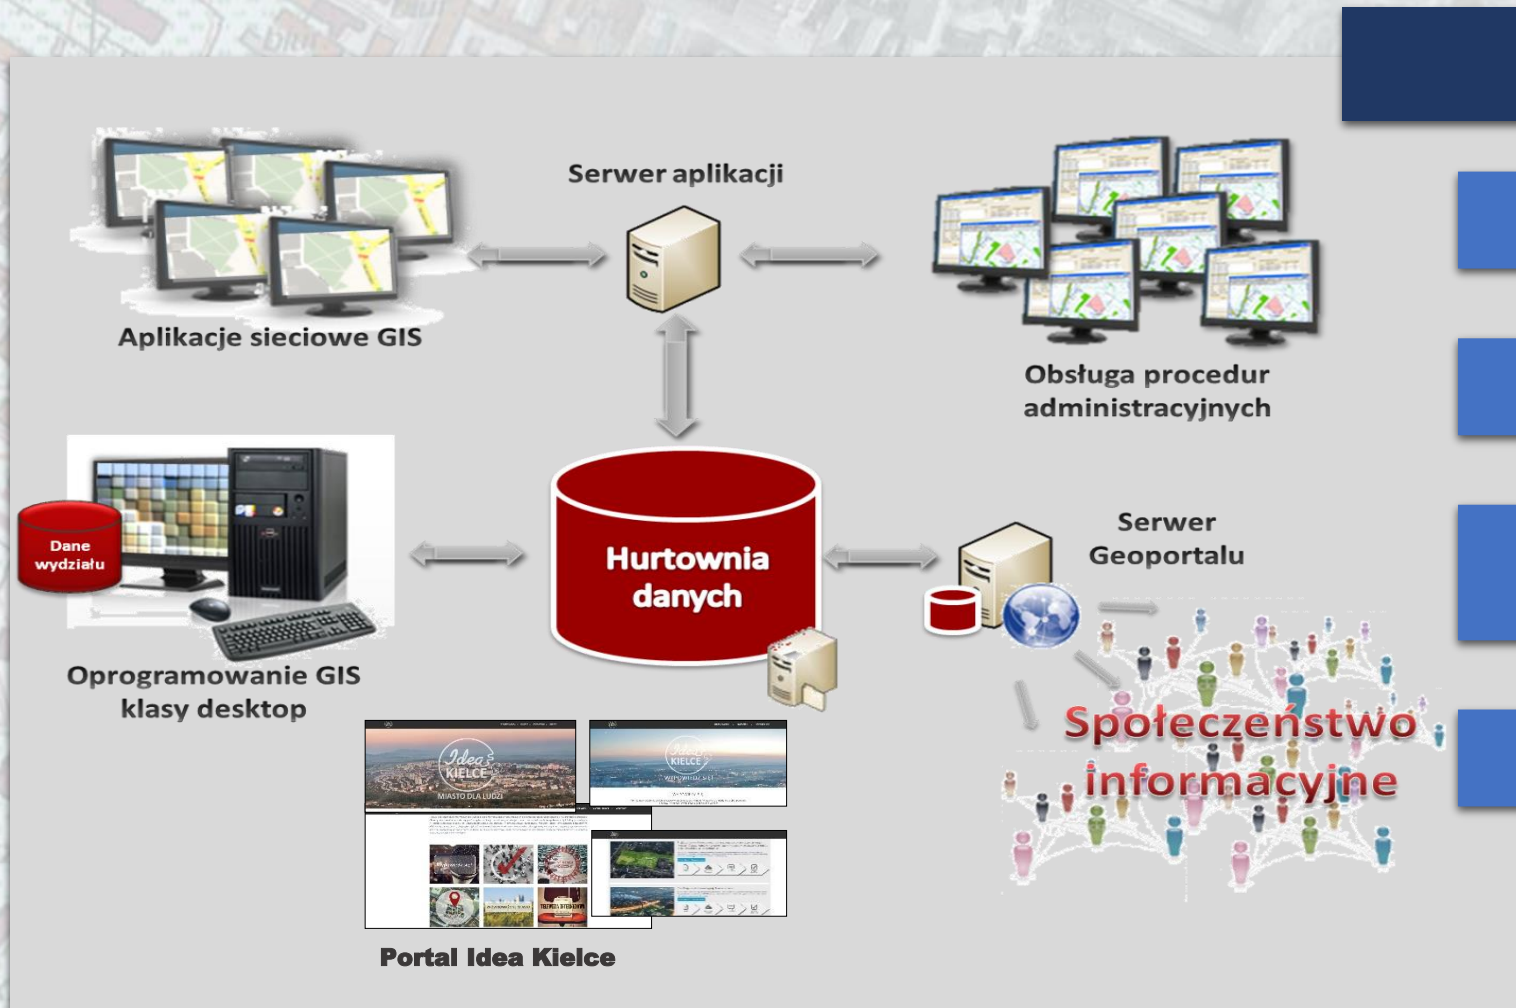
Serwer aplikacji

Aplikacje sieciowe GIS

Obsługa procedur administracyjnych

Dane wydziału

Hurtownia danych

Serwer Geoportalu

Oprogramowanie GIS klasy desktop

Społeczeństwo informacyjne

Idea KIELCE

MIASTO DLA LUDZI

Idea KIELCE

Portal Idea Kielce